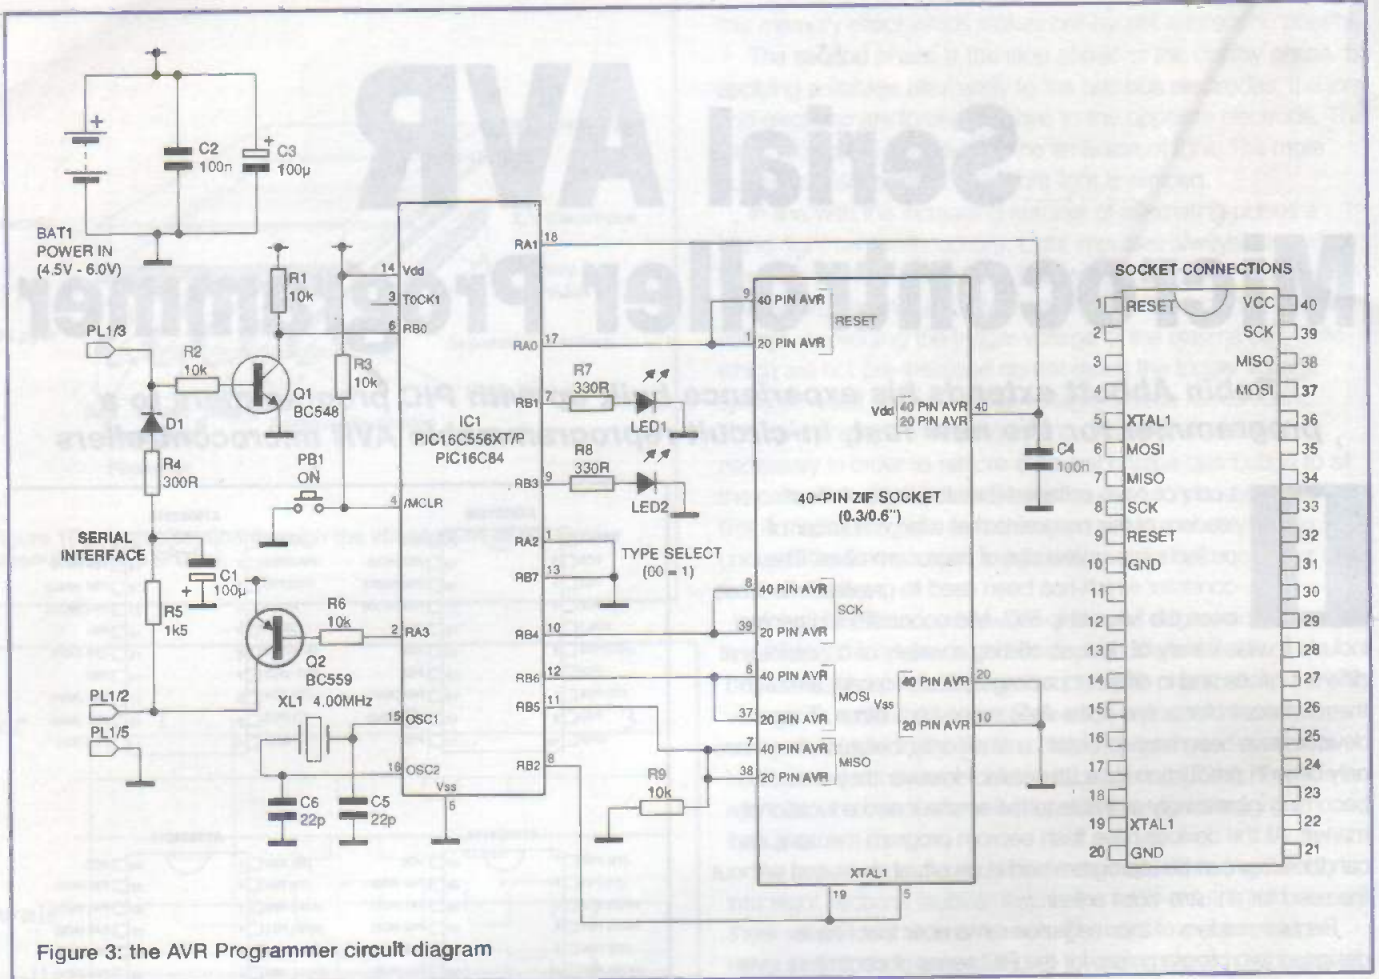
BAT1
POWER IN
(4.5V - 6.0V)

C2
100n

C3
100µ

R1
10k

PL1/3

R2
10k

Q1
BC548

R3
10k

D1

R4
300R

PB1
ON

SERIAL
INTERFACE

C1
100µ

R5
1k5

Q2
BC559

R6
10k

PL1/2

PL1/5

XL1 4.00MHz

C6
22p

C5
22p

14 Vdd
3 T0CK1
6 RB0
4 /MCLR
2 RA3
15 OSC1
16 OSC2
Vss 5

IC1
PIC16C556XT/P
PIC16C84

RA1 18
RA0 17
RB1 7
RB3 9
RA2 1
RB7 13
RB4 10
RB6 12
RB5 11
RB2 8

R7
330R
LED1

R8
330R
LED2

TYPE SELECT
(00 = 1)

R9
10k

9 40 PIN AVR
1 20 PIN AVR
RESET

Vdd 40 PIN AVR 40
20 PIN AVR

C4
100n

40-PIN ZIF SOCKET
(0.3/0.6")

8 40 PIN AVR
39 20 PIN AVR
SCK

6 40 PIN AVR
37 20 PIN AVR
MOSI

Vss 40 PIN AVR 20
20 PIN AVR 10

7 40 PIN AVR
38 20 PIN AVR
MISO

XTAL1
19 5

SOCKET CONNECTIONS

| | | | |
|---|---|---|---|
| 1 | RESET | VCC | 40 |
| 2 | | SCK | 39 |
| 3 | | MISO | 38 |
| 4 | | MOSI | 37 |
| 5 | XTAL1 | | 36 |
| 6 | MOSI | | 35 |
| 7 | MISO | | 34 |
| 8 | SCK | | 33 |
| 9 | RESET | | 32 |
| 10 | GND | | 31 |
| 11 | | | 30 |
| 12 | | | 29 |
| 13 | | | 28 |
| 14 | | | 27 |
| 15 | | | 26 |
| 16 | | | 25 |
| 17 | | | 24 |
| 18 | | | 23 |
| 19 | XTAL1 | | 22 |
| 20 | GND | | 21 |

Figure 3: the AVR Programmer circuit diagram